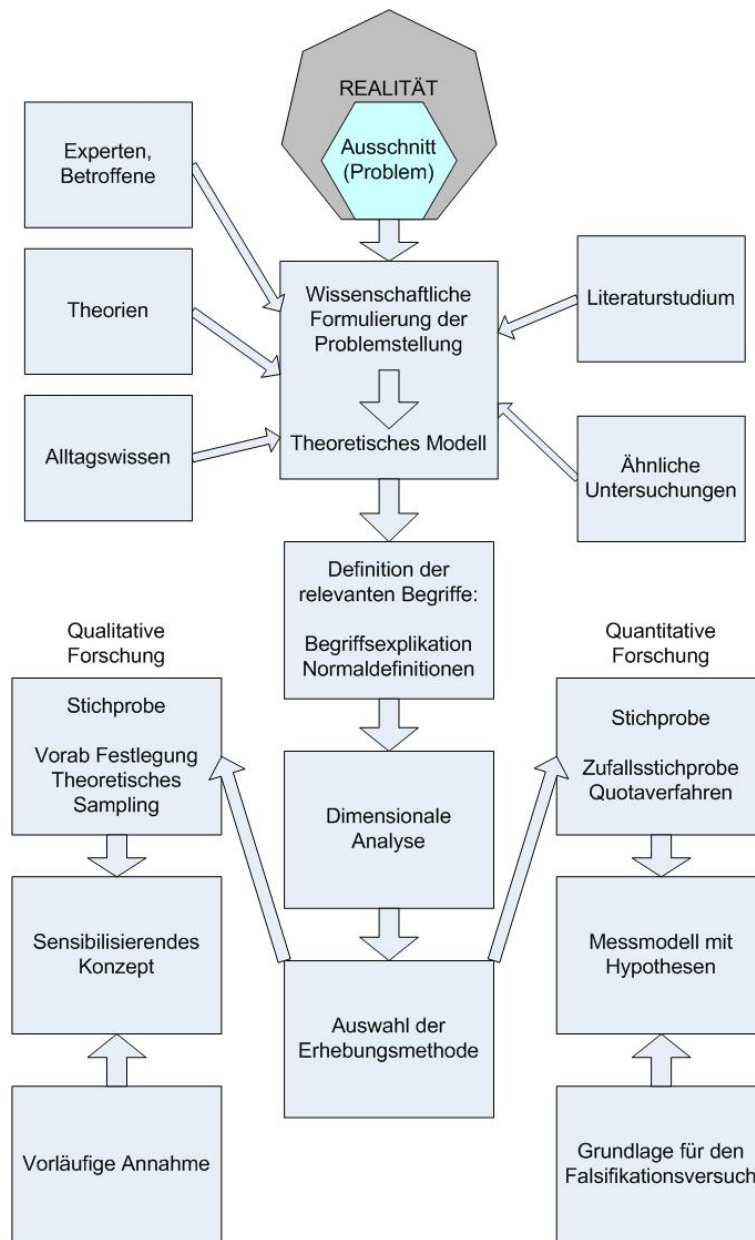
REALITÄT

Ausschnitt (Problem)

Experten, Betroffene

Theorien

Alltagswissen

Wissenschaftliche Formulierung der Problemstellung

Theoretisches Modell

Literaturstudium

Ähnliche Untersuchungen

Definition der relevanten Begriffe:

Begriffsexplikation Normaldefinitionen

Qualitative Forschung

Stichprobe

Vorab Festlegung Theoretisches Sampling

Quantitative Forschung

Stichprobe

Zufallsstichprobe Quotaverfahren

Dimensionale Analyse

Sensibilisierendes Konzept

Messmodell mit Hypothesen

Auswahl der Erhebungsmethode

Vorläufige Annahme

Grundlage für den Falsifikationsversuch